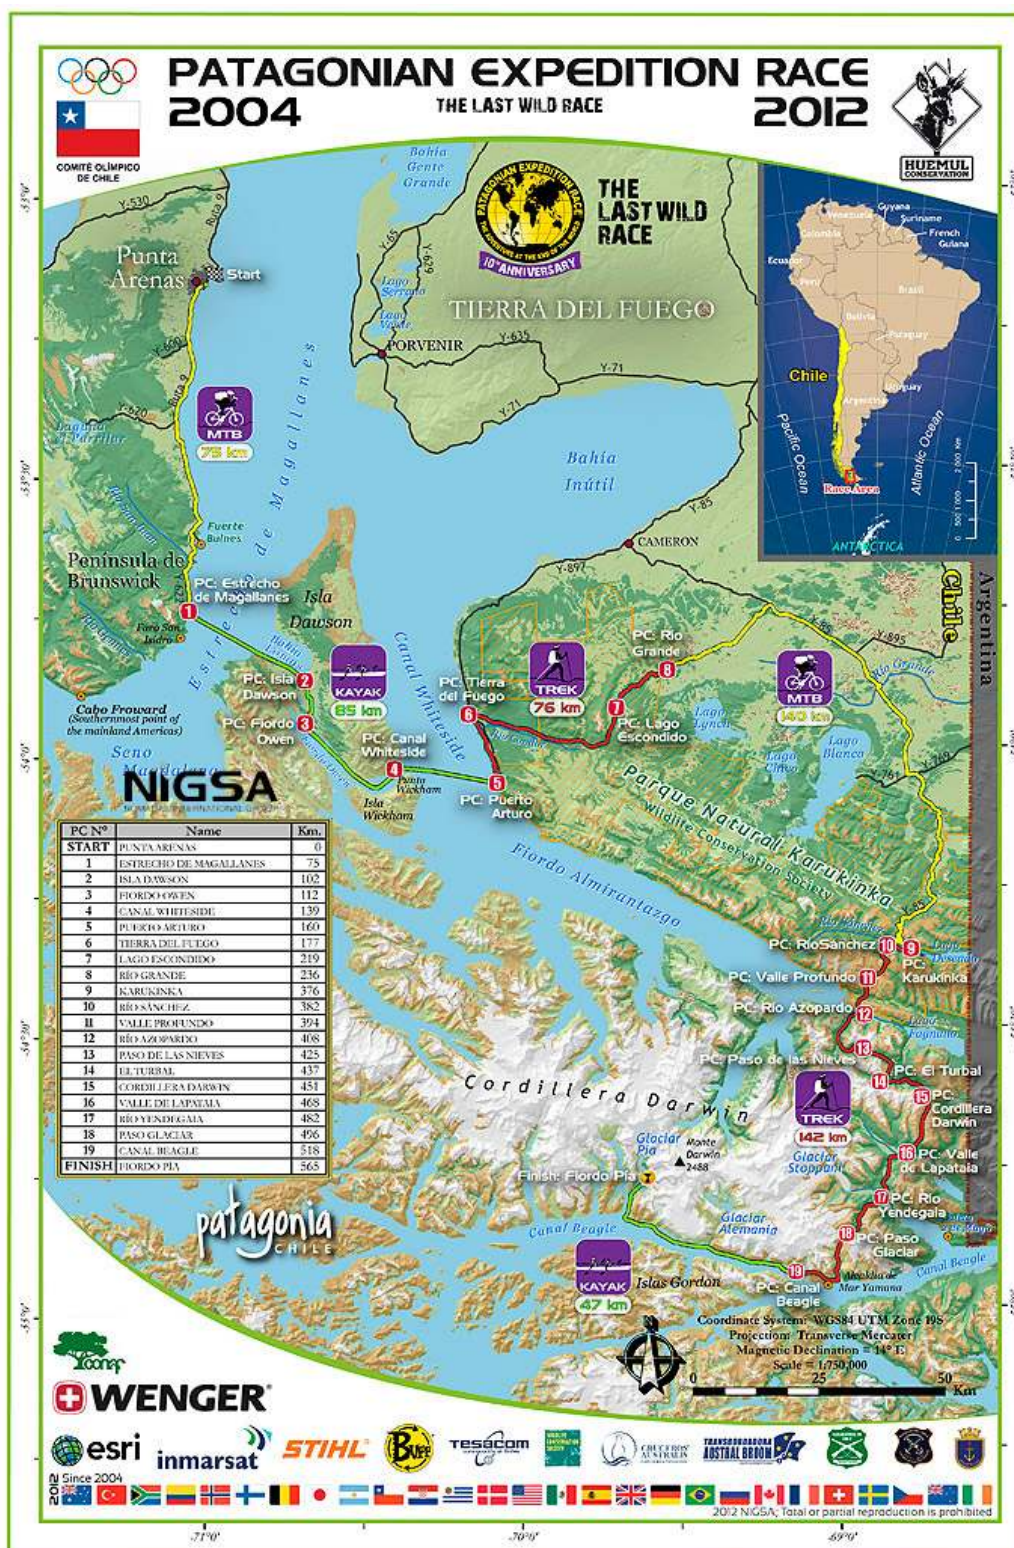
PATAGONIAN EXPEDITION RACE
2004 THE LAST WILD RACE 2012

COMITÉ OLÍMPICO DE CHILE

HUEMUL CONSERVATION

THE LAST WILD RACE

PATAGONIAN EXPEDITION RACE
10th ANNIVERSARY

Bahía Gente Grande
Y-530
Ruta 9
Punta Arenas
Start
Y-65
Y-629
Lago Serrano
Lago Vergel
TIERRA DEL FUEGO
PORVENIR
Y-635
Y-71
Y-600
Ruta 9
Y-620
Laguna el Parrillar
MTB
75 km
Estrecho de Magallanes
Bahía Inútil
Y-85
Fuerte Bulnes
CAMERON
Península de Brunswick
Y-897
PC: Estrecho de Magallanes
1
Isla Dawson
Faro San Isidro
Canal Whiteside
PC: Río Grande
8
Y-85
Y-895
Chile
Argentina
PC: Isla Dawson
2
KAYAK
85 km
PC: Tierra del Fuego
6
TREK
76 km
7
PC: Lago Escondido
Lago Lynch
MTB
140 km
Río Grande
PC: Fiordo Owen
3
PC: Canal Whiteside
4
Punta Wickham
5
PC: Puerto Arturo
Isla Wickham
Cabo Froward
(Southernmost point of the mainland Americas)
Seno Magdalena
NIGSA
Lago Chico
Lago Blanco
Y-761
Y-769
Parque Natural Karukinka
Wildlife Conservation Society
Fiordo Almirantazgo

| PC Nº | Name | Km. |
|---|---|---|
| START | PUNTA ARENAS | 0 |
| 1 | ESTRECHO DE MAGALLANES | 75 |
| 2 | ISLA DAWSON | 102 |
| 3 | FIORDO OWEN | 112 |
| 4 | CANAL WHITESIDE | 139 |
| 5 | PUERTO ARTURO | 160 |
| 6 | TIERRA DEL FUEGO | 177 |
| 7 | LAGO ESCONDIDO | 219 |
| 8 | RÍO GRANDE | 236 |
| 9 | KARUKINKA | 376 |
| 10 | RÍO SÁNCHEZ | 382 |
| 11 | VALLE PROFUNDO | 394 |
| 12 | RÍO AZOPARDO | 408 |
| 13 | PASO DE LAS NIEVES | 425 |
| 14 | EL TURBAL | 437 |
| 15 | CORDILLERA DARWIN | 451 |
| 16 | VALLE DE LAPATAIA | 468 |
| 17 | RÍO YENDEGAIA | 482 |
| 18 | PASO GLACIAR | 496 |
| 19 | CANAL BEAGLE | 518 |
| FINISH | FIORDO PÍA | 565 |

PC: RíoSanchez 10
9 PC: Karukinka
Lago Deseado
PC: Valle Profundo 11
PC: Río Azopardo 12
Lago Fagnano
13
PC: Paso de las Nieves
14 PC: El Turbal
15 PC: Cordillera Darwin
Cordillera Darwin
TREK
142 km
Glaciar Pía
Monte Darwin 2488
Glaciar Stoppani
16 PC: Valle de Lapataia
Finish: Fiordo Pía
17 PC: Río Yendegaia
Glaciar Alemania
18 PC: Paso Glaciar
Canal Beagle
KAYAK
47 km
Islas Gordon
19 PC: Canal Beagle
Mar Yamana
Canal Beagle
patagonia CHILE
Coordinate System: WGS84 UTM Zone 19S
Projection: Transverse Mercator
Magnetic Declination = 14° E
Scale = 1:750,000
0 25 50 Km

Guyana
Suriname
French Guiana
Venezuela
Colombia
Ecuador
Peru
Brasil
Bolivia
Paraguay
Chile
Uruguay
Argentina
Pacific Ocean
Atlantic Ocean
Race Area
ANTARCTICA

conaf
WENGER
esri
inmarsat
STIHL
Buff
Tesacom
CRUCEROS AUSTRALIS
TRANSBORDADORA AUSTRAL BROOM
2012 Since 2004
2012 NIGSA; Total or partial reproduction is prohibited

-53°0'
-53°30'
-54°0'
-54°30'
-55°0'
-71°0'
-70°0'
-69°0'